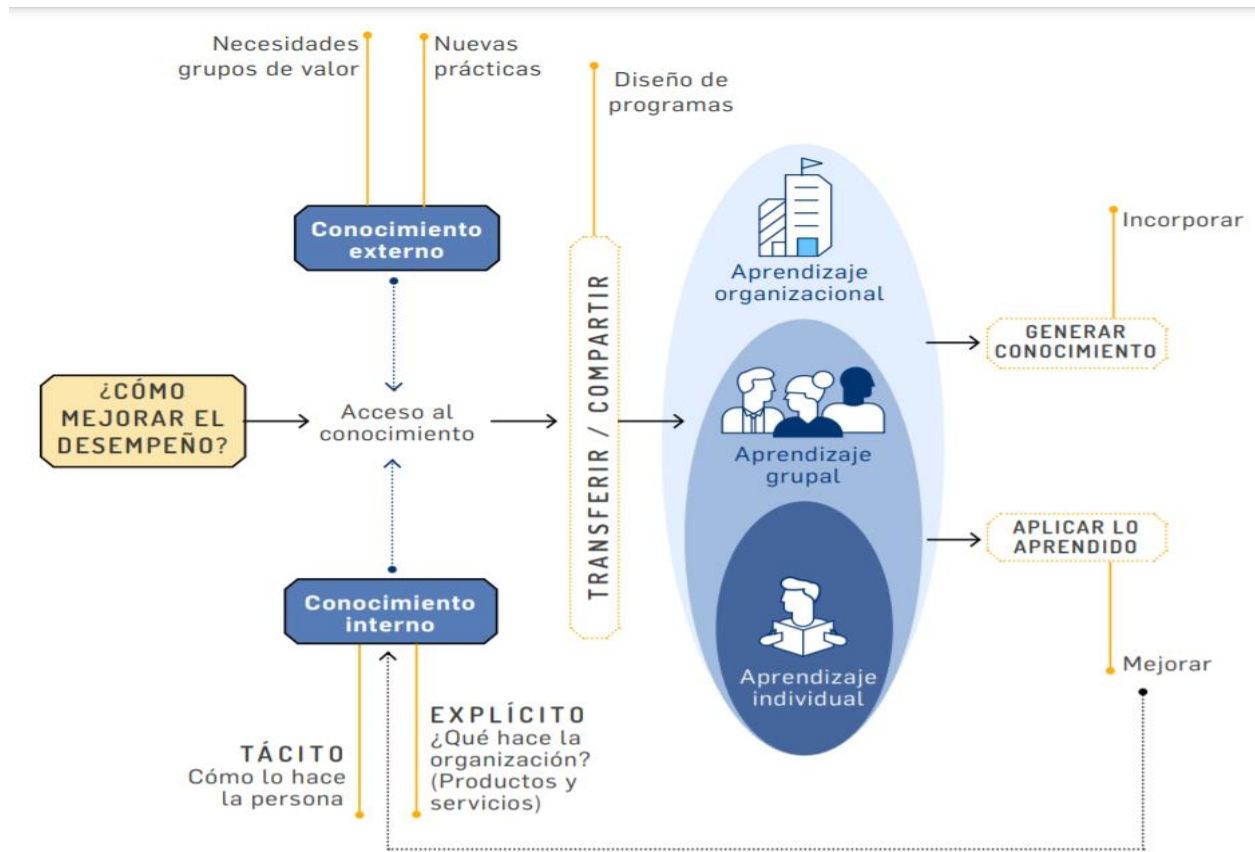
Necesidades grupos de valor

Nuevas prácticas

Diseño de programas

Conocimiento externo

¿CÓMO MEJORAR EL DESEMPEÑO?

Acceso al conocimiento

Conocimiento interno

TRANSFERIR / COMPARTIR

Aprendizaje organizacional

Aprendizaje grupal

Aprendizaje individual

Incorporar

GENERAR CONOCIMIENTO

APLICAR LO APRENDIDO

Mejorar

TÁCITO
Cómo lo hace la persona

EXPLÍCITO
¿Qué hace la organización? (Productos y servicios)